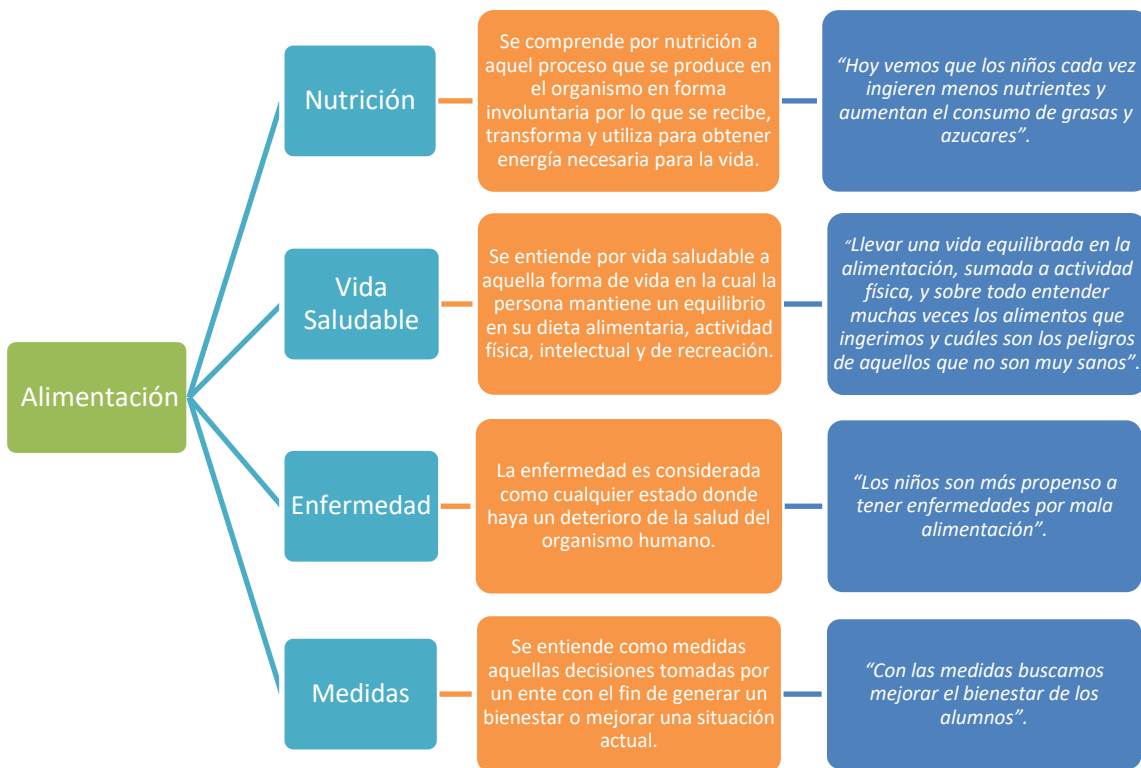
Alimentación

Nutrición

Se comprende por nutrición a aquel proceso que se produce en el organismo en forma involuntaria por lo que se recibe, transforma y utiliza para obtener energía necesaria para la vida.

"Hoy vemos que los niños cada vez ingieren menos nutrientes y aumentan el consumo de grasas y azucares".

Vida Saludable

Se entiende por vida saludable a aquella forma de vida en la cual la persona mantiene un equilibrio en su dieta alimentaria, actividad física, intelectual y de recreación.

"Llevar una vida equilibrada en la alimentación, sumada a actividad física, y sobre todo entender muchas veces los alimentos que ingerimos y cuáles son los peligros de aquellos que no son muy sanos".

Enfermedad

La enfermedad es considerada como cualquier estado donde haya un deterioro de la salud del organismo humano.

"Los niños son más propenso a tener enfermedades por mala alimentación".

Medidas

Se entiende como medidas aquellas decisiones tomadas por un ente con el fin de generar un bienestar o mejorar una situación actual.

"Con las medidas buscamos mejorar el bienestar de los alumnos".